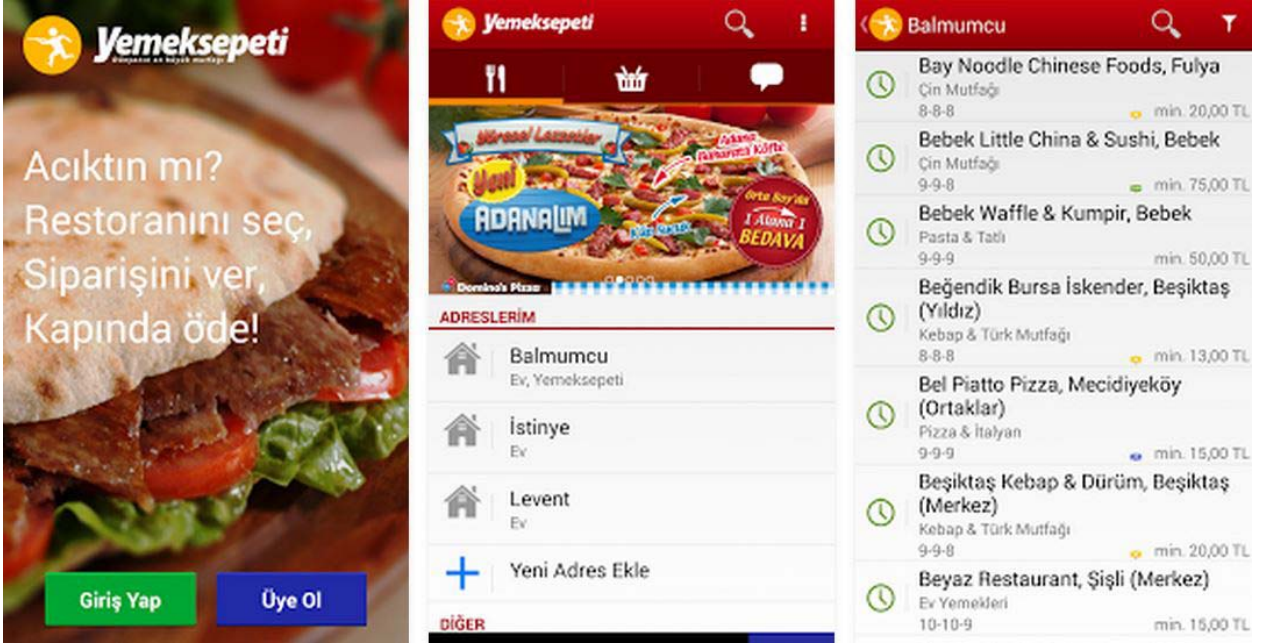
Yemeksepeti
dünyanın en büyük mutfağı

Acıktın mı?
Restoranını seç,
Siparişini ver,
Kapında öde!

Giriş Yap
Üye Ol

Yemeksepeti

Yöresel Lezzetler
Yeni
ADANALIM
Adana Patlıcanlı Köfte
Orta Boy'da 1 Alana 1 BEDAVA
Domino's Pizza

ADRESLERİM
Balmumcu
Ev, Yemeksepeti
İstinye
Ev
Levent
Ev
Yeni Adres Ekle
DİĞER

Balmumcu

Bay Noodle Chinese Foods, Fulya
Çin Mutfağı
8-8-8
min. 20,00 TL

Bebek Little China & Sushi, Bebek
Çin Mutfağı
9-9-8
min. 75,00 TL

Bebek Waffle & Kumpir, Bebek
Pasta & Tatlı
9-9-9
min. 50,00 TL

Beğendik Bursa İskender, Beşiktaş (Yıldız)
Kebap & Türk Mutfağı
8-8-8
min. 13,00 TL

Bel Piatto Pizza, Mecidiyeköy (Ortaklar)
Pizza & İtalyan
9-9-9
min. 15,00 TL

Beşiktaş Kebap & Dürüm, Beşiktaş (Merkez)
Kebap & Türk Mutfağı
9-9-8
min. 20,00 TL

Beyaz Restaurant, Şişli (Merkez)
Ev Yemekleri
10-10-9
min. 15,00 TL